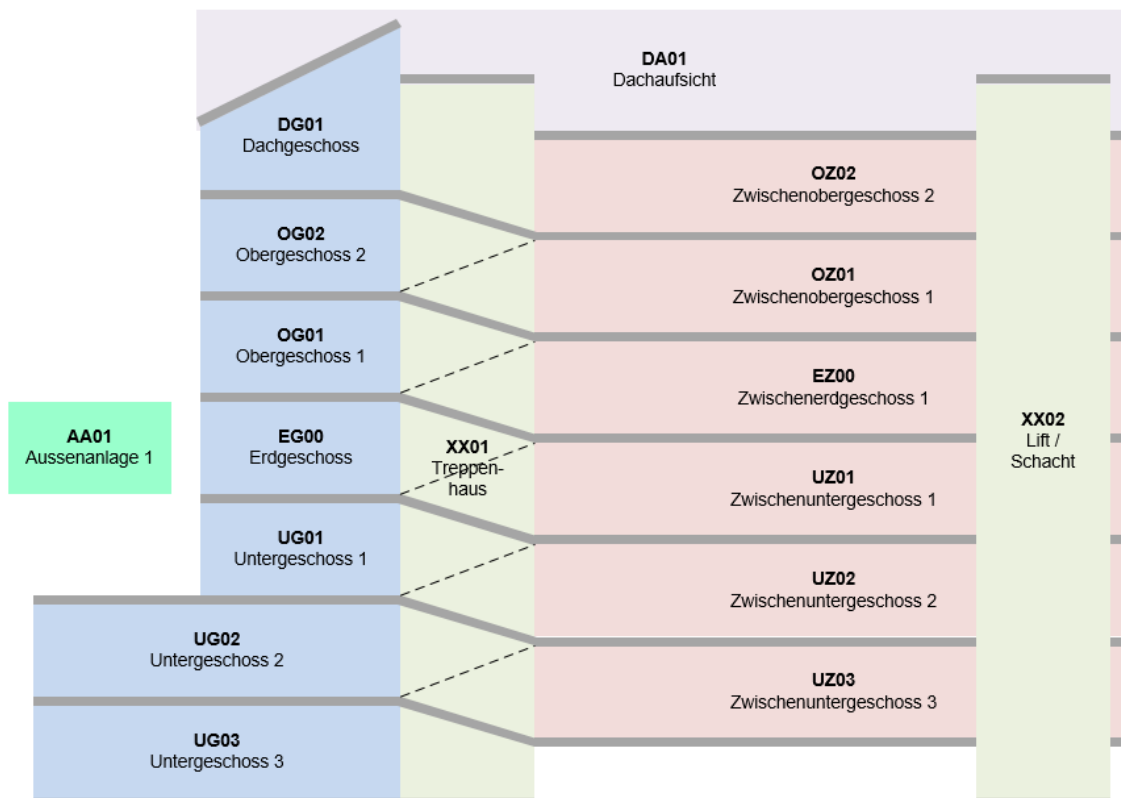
DA01
Dachaufsicht

DG01
Dachgeschoss

OZ02
Zwischenobergeschoss 2

OG02
Obergeschoss 2

OZ01
Zwischenobergeschoss 1

OG01
Obergeschoss 1

EZ00
Zwischenerdgeschoss 1

AA01
Aussenanlage 1

EG00
Erdgeschoss

XX01
Treppenhaus

XX02
Lift / Schacht

UZ01
Zwischenuntergeschoss 1

UG01
Untergeschoss 1

UZ02
Zwischenuntergeschoss 2

UG02
Untergeschoss 2

UZ03
Zwischenuntergeschoss 3

UG03
Untergeschoss 3